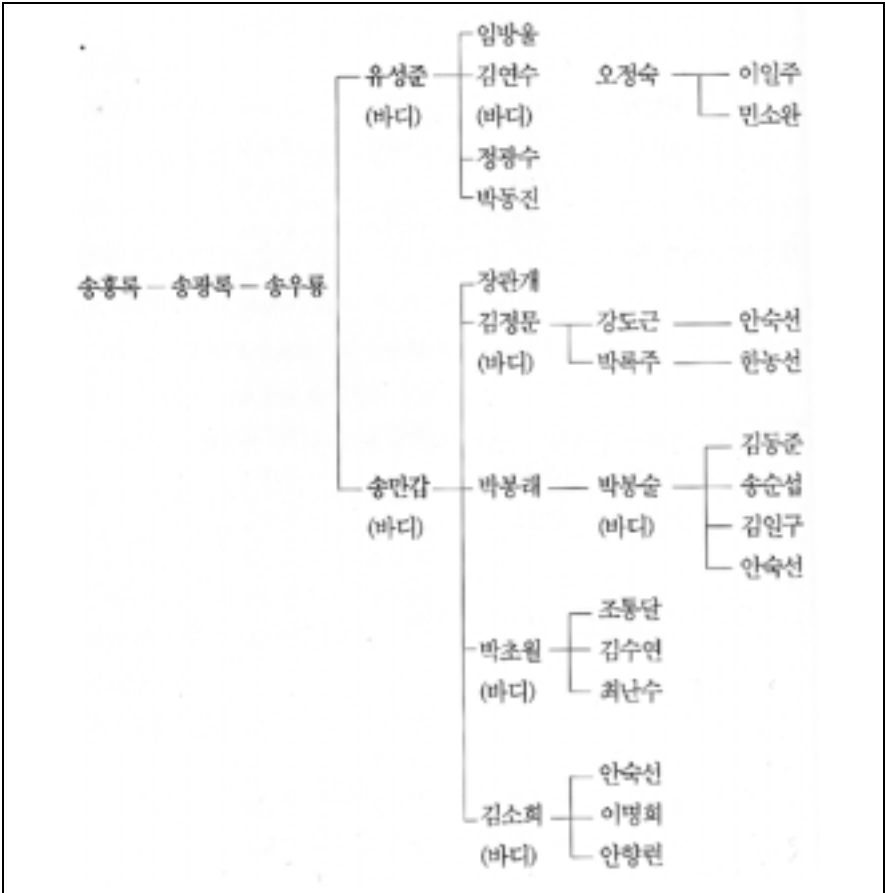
송흥록 — 송광록 — 송우룡

유성준
(바디)

임방울
김연수
(바디)
정광수
박동진

오정숙

이일주
민소완

송만갑
(바디)

장판개
김정문
(바디)

강도근
박록주

안숙선
한농선

박봉래

박봉술
(바디)

김동준
송순섭
김일구
안숙선

박초월
(바디)

조통달
김수연
최난수

김소희
(바디)

안숙선
이명희
안향련